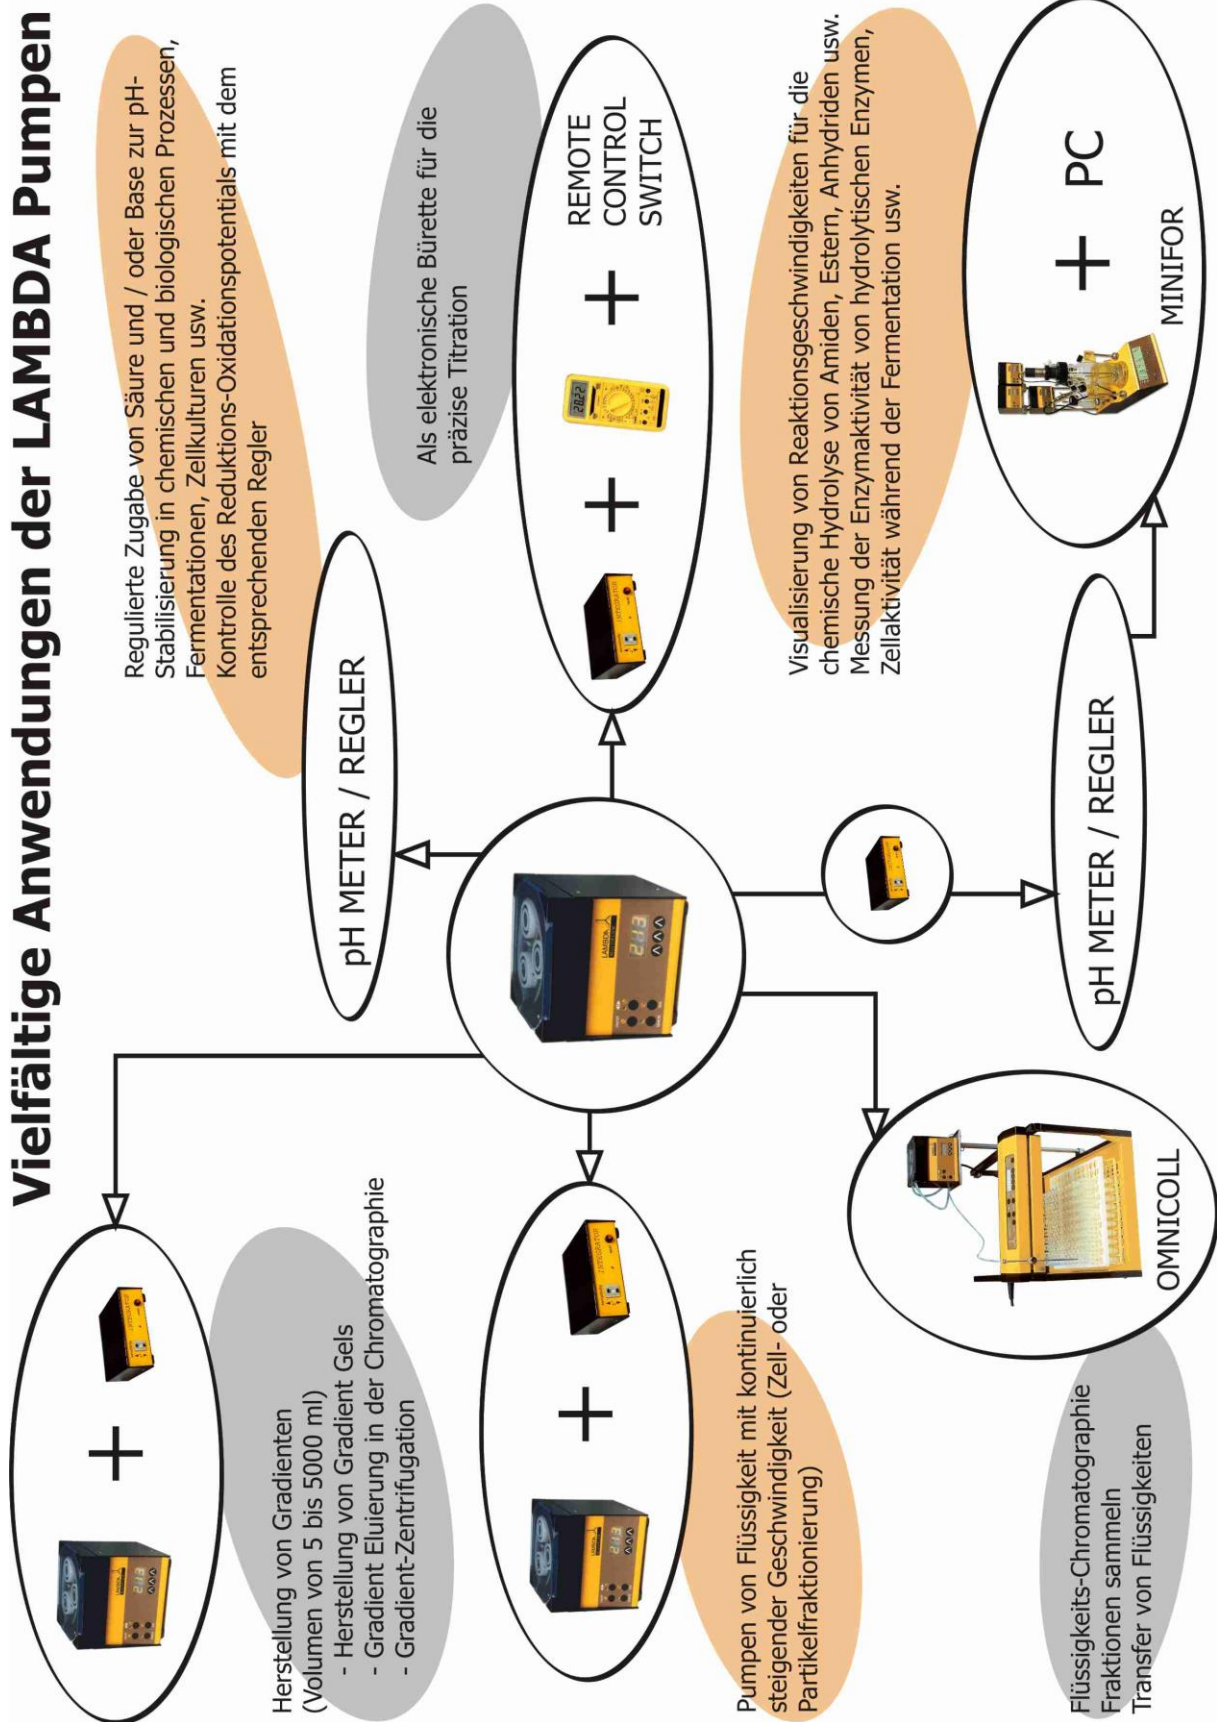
Vielfältige Anwendungen der LAMBDA Pumpen

Regulierte Zugabe von Säure und / oder Base zur pH-Stabilisierung in chemischen und biologischen Prozessen, Fermentationen, Zellkulturen usw.
Kontrolle des Reduktions-Oxidationspotentials mit dem entsprechenden Regler

Als elektronische Bürette für die präzise Titration

pH METER / REGLER

+ + REMOTE CONTROL SWITCH

Visualisierung von Reaktionsgeschwindigkeiten für die chemische Hydrolyse von Amiden, Estern, Anhydriden usw.
Messung der Enzymaktivität von hydrolytischen Enzymen, Zellaktivität während der Fermentation usw.

+ PC
MINIFOR

pH METER / REGLER

+

Herstellung von Gradienten
(Volumen von 5 bis 5000 ml)
- Herstellung von Gradient Gels
- Gradient Eluierung in der Chromatographie
- Gradient-Zentrifugation

+

Pumpen von Flüssigkeit mit kontinuierlich steigender Geschwindigkeit (Zell- oder Partikelfraktionierung)

OMNICOLL

Flüssigkeits-Chromatographie
Fraktionen sammeln
Transfer von Flüssigkeiten